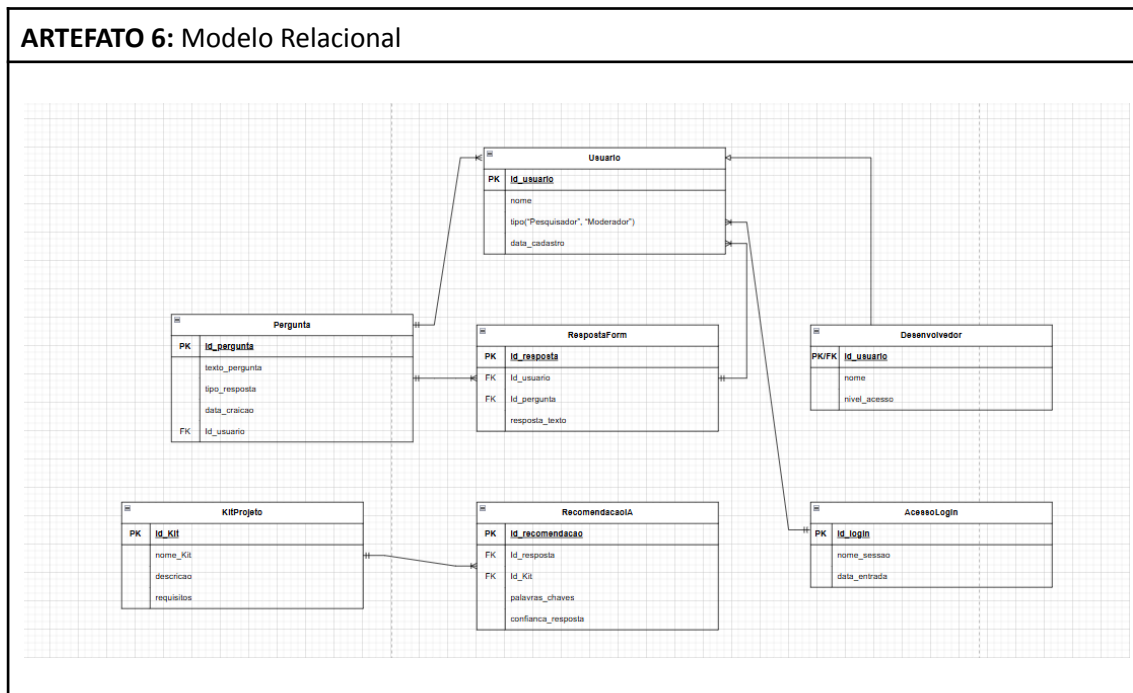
**ARTEFATO 6:** Modelo Relacional

Usuario

| PK | Id_usuario |
|---|---|
| | nome |
| | tipo("Pesquisador", "Moderador") |
| | data_cadastro |

Pergunta

| PK | Id_pergunta |
|---|---|
| | texto_pergunta |
| | tipo_resposta |
| | data_craicao |
| FK | Id_usuario |

RespostaForm

| PK | Id_resposta |
|---|---|
| FK | Id_usuario |
| FK | Id_pergunta |
| | resposta_texto |

Desenvolvedor

| PK/FK | Id_usuario |
|---|---|
| | nome |
| | nivel_acesso |

KitProjeto

| PK | Id_Kit |
|---|---|
| | nome_Kit |
| | descricao |
| | requisitos |

RecomendacaoIA

| PK | Id_recomendacao |
|---|---|
| FK | Id_resposta |
| FK | Id_Kit |
| | palavras_chaves |
| | confianca_resposta |

AcessoLogin

| PK | Id_login |
|---|---|
| | nome_sessao |
| | data_entrada |